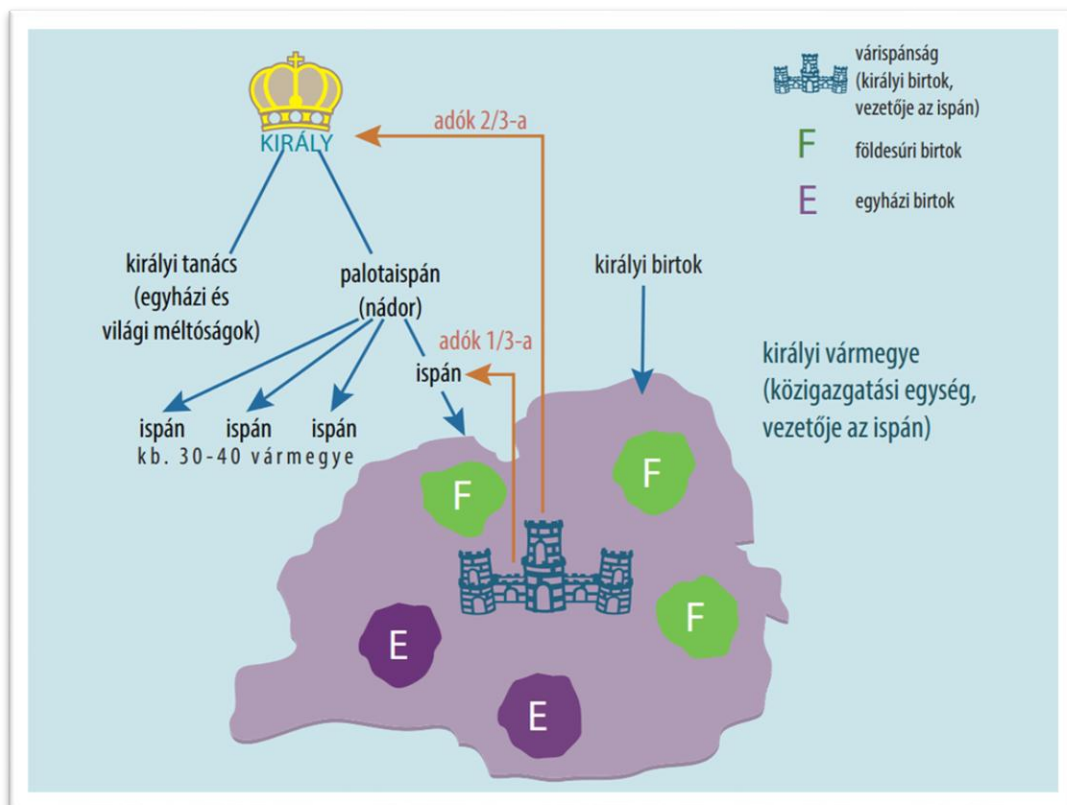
várispánság (királyi birtok, vezetője az ispán)

F földesúri birtok

E egyházi birtok

KIRÁLY

adók 2/3-a

királyi tanács (egyházi és világi méltóságok)

palotaispán (nádor)

királyi birtok

adók 1/3-a

ispán

királyi vármegye (közigazgatási egység, vezetője az ispán)

ispán ispán ispán

kb. 30-40 vármegye

F

F

F

E

E